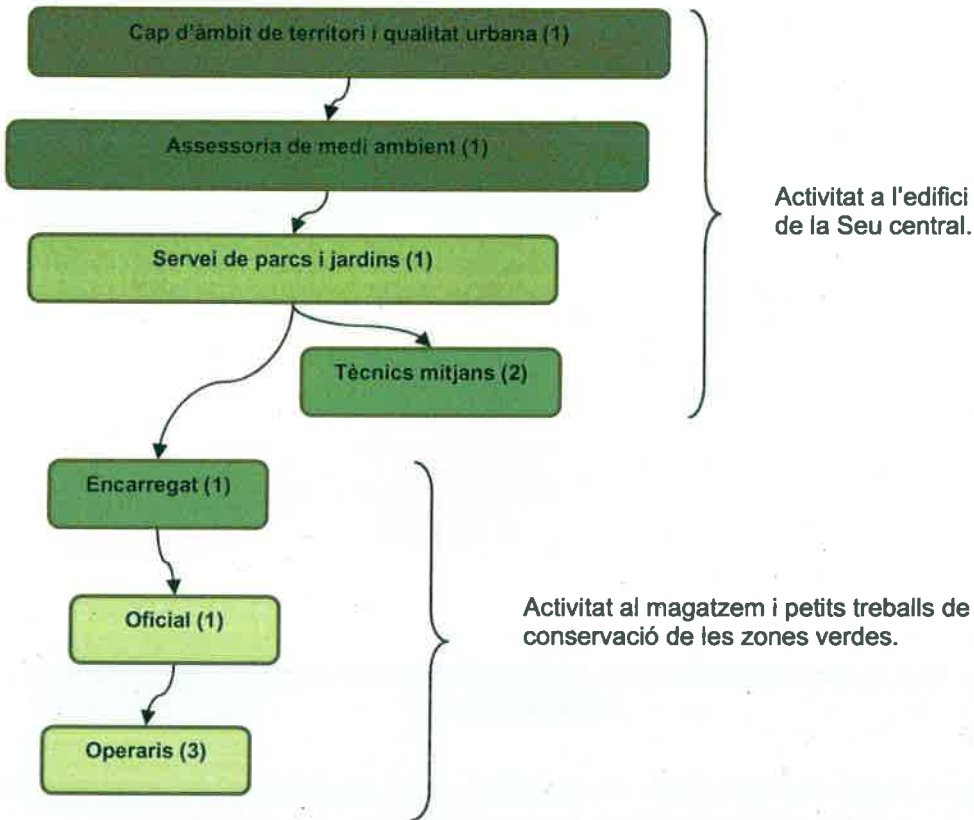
Cap d'àmbit de territori i qualitat urbana (1)

Assessoria de medi ambient (1)

Servei de parcs i jardins (1)

Tècnics mitjans (2)

Activitat a l'edifici de la Seu central.

Encarregat (1)

Oficial (1)

Operaris (3)

Activitat al magatzem i petits treballs de conservació de les zones verdes.